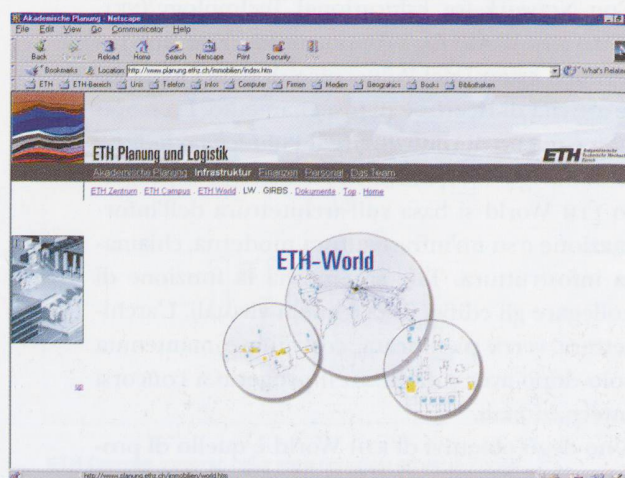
Akademische Planung - Netscape
File Edit View Go Communicator Help
Back Forward Reload Home Search Netscape Print Security
Bookmarks Location: http://www.planung.ethz.ch/immobilien/index.htm
What's Related
ETH ETH-Bereich Unix Telefon Infos Computer Firmen Medien Geografics Books Bibliotheken

ETH Planung und Logistik
Akademische Planung Infrastruktur Finanzen Personal Das Team
ETH Zentrum . ETH Campus . ETH World . LW . GIRBS . Dokumente . Top . Home

ETH
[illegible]

ETH-World

http://www.planung.ethz.ch/immobilien/world.htm